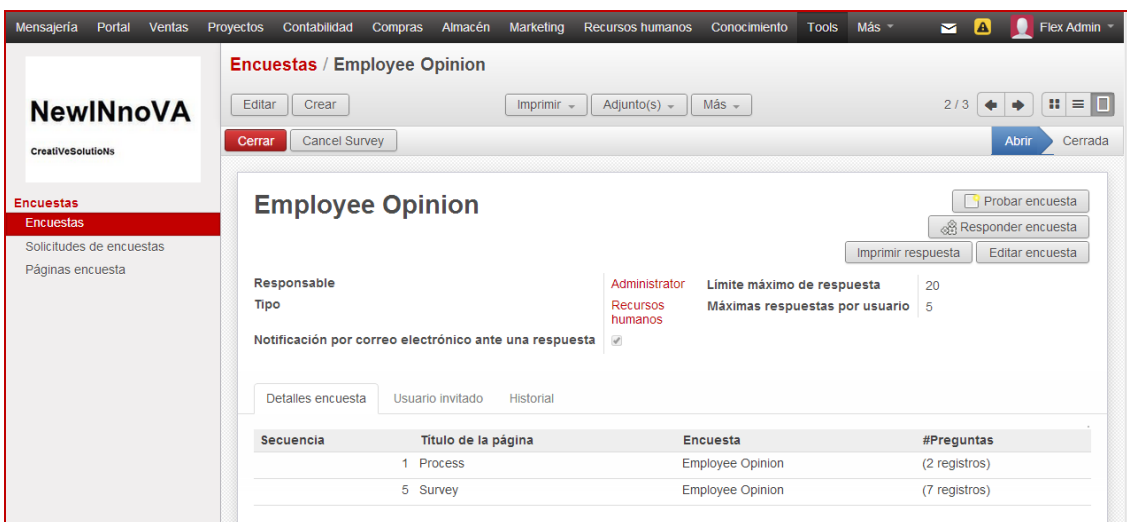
Mensajería Portal Ventas Proyectos Contabilidad Compras Almacén Marketing Recursos humanos Conocimiento Tools Más

Flex Admin

NewINnoVA
CreatiVeSolutioNs

Encuestas
Encuestas
Solicitudes de encuestas
Páginas encuesta

Encuestas / Employee Opinion

Editar Crear
Imprimir Adjunto(s) Más
2 / 3

Cerrar Cancel Survey
Abrir Cerrada

Employee Opinion

Probar encuesta
Responder encuesta
Imprimir respuesta Editar encuesta

Responsable Administrator
Tipo Recursos humanos
Notificación por correo electrónico ante una respuesta
Límite máximo de respuesta 20
Máximas respuestas por usuario 5

Detalles encuesta Usuario invitado Historial

| Secuencia | Título de la página | Encuesta | #Preguntas |
|---|---|---|---|
| 1 | Process | Employee Opinion | (2 registros) |
| 5 | Survey | Employee Opinion | (7 registros) |